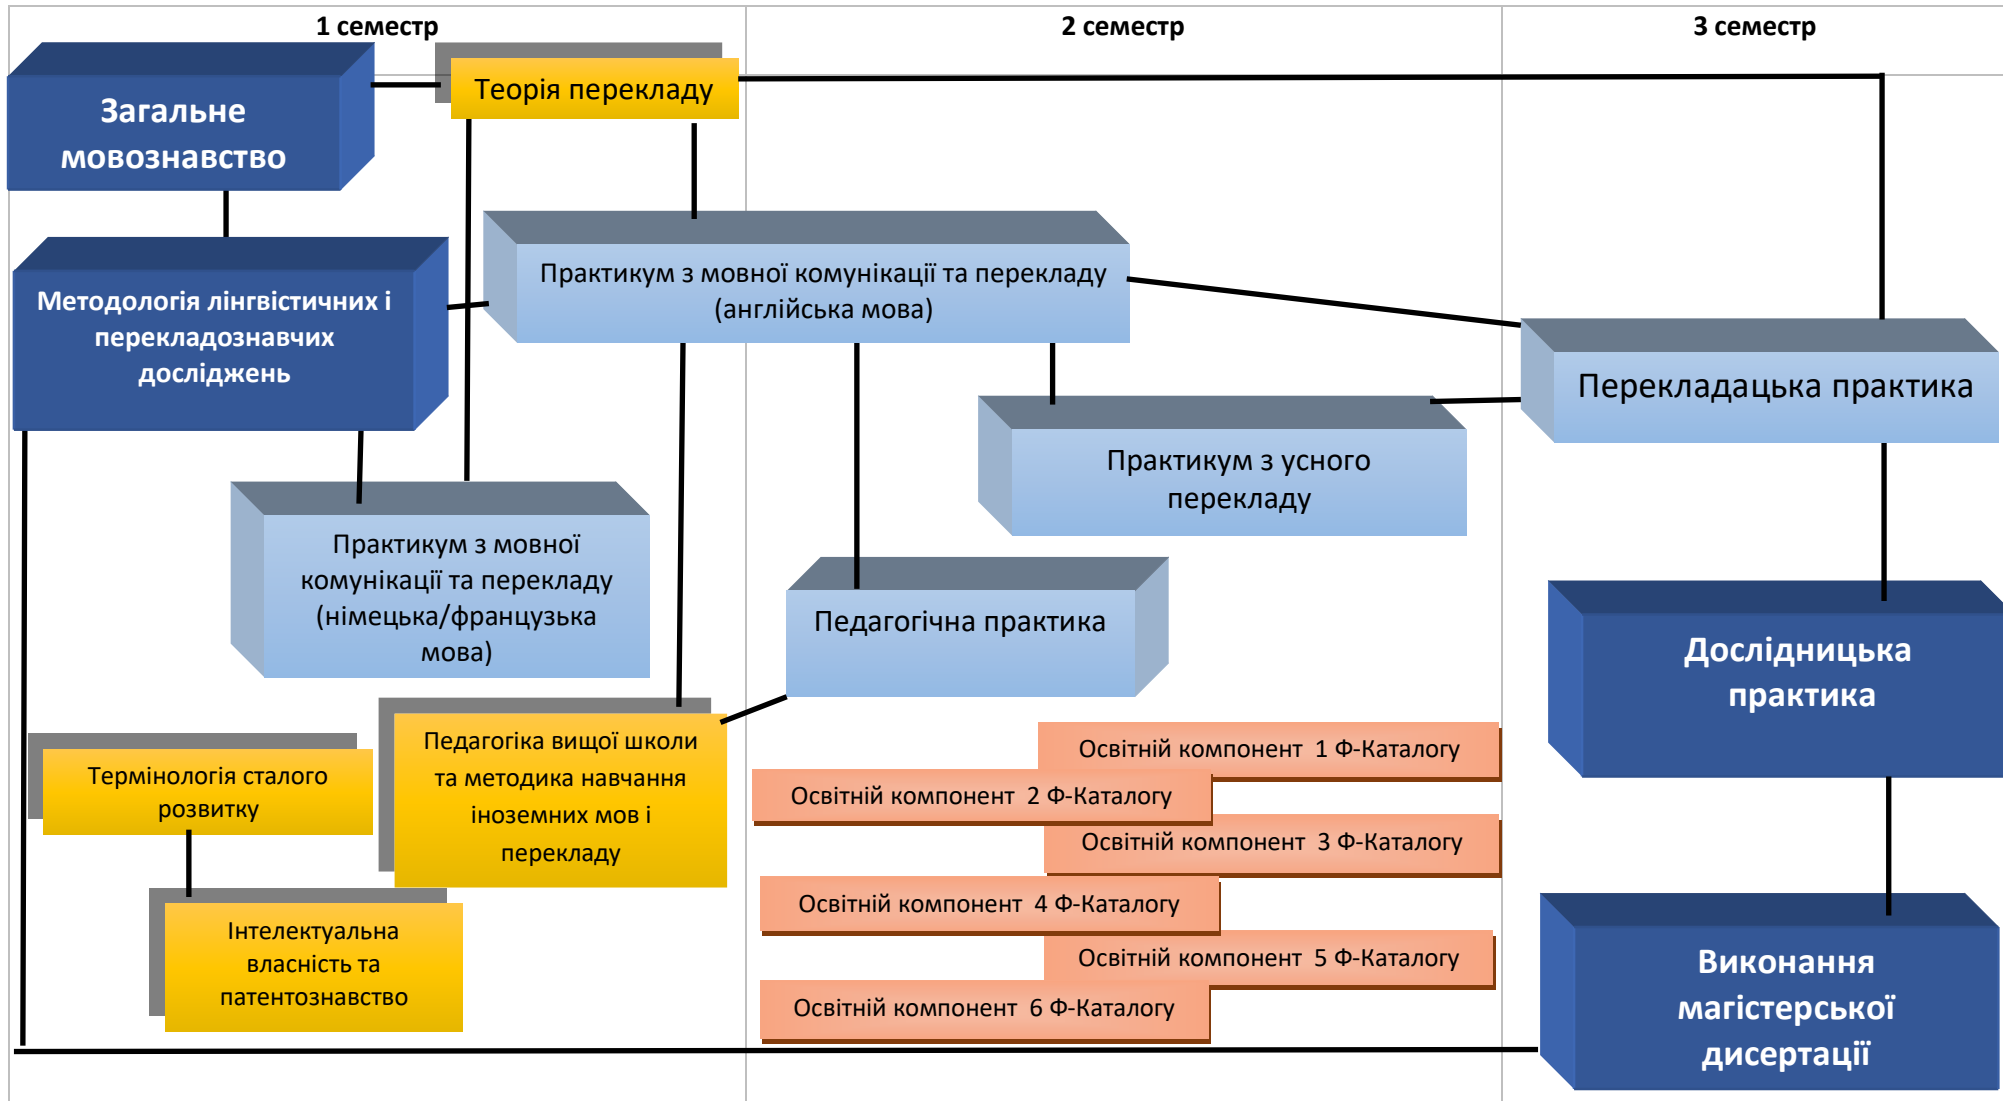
1 семестр

2 семестр

3 семестр

Загальне мовознавство

Теорія перекладу

Методологія лінгвістичних і перекладознавчих досліджень

Практикум з мовної комунікації та перекладу (англійська мова)

Перекладацька практика

Практикум з усного перекладу

Практикум з мовної комунікації та перекладу (німецька/французька мова)

Педагогічна практика

Дослідницька практика

Педагогіка вищої школи та методика навчання іноземних мов і перекладу

Термінологія сталого розвитку

Інтелектуальна власність та патентознавство

Освітній компонент 1 Ф-Каталогу

Освітній компонент 2 Ф-Каталогу

Освітній компонент 3 Ф-Каталогу

Освітній компонент 4 Ф-Каталогу

Освітній компонент 5 Ф-Каталогу

Освітній компонент 6 Ф-Каталогу

Виконання магістерської дисертації